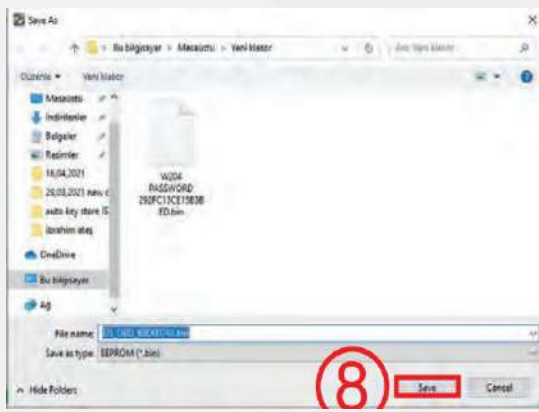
Save As

Bu bilgisayar > Masaüstü > Yeni klasör

Ara: Yeni klasör

Düzenle ▾ Yeni klasör

Masaüstü
İndirilenler
Belgeler
Resimler
16,04,2021
29,03,2021 new c
auto key store (5
ibrahim ataş
OneDrive
Bu bilgisayar
Ağ

W204 PASSWORD 292FC13CE15B3BED.bin

File name: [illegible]
Save as type: EEPROM (*.bin)

Hide Folders

8

Save

Cancel